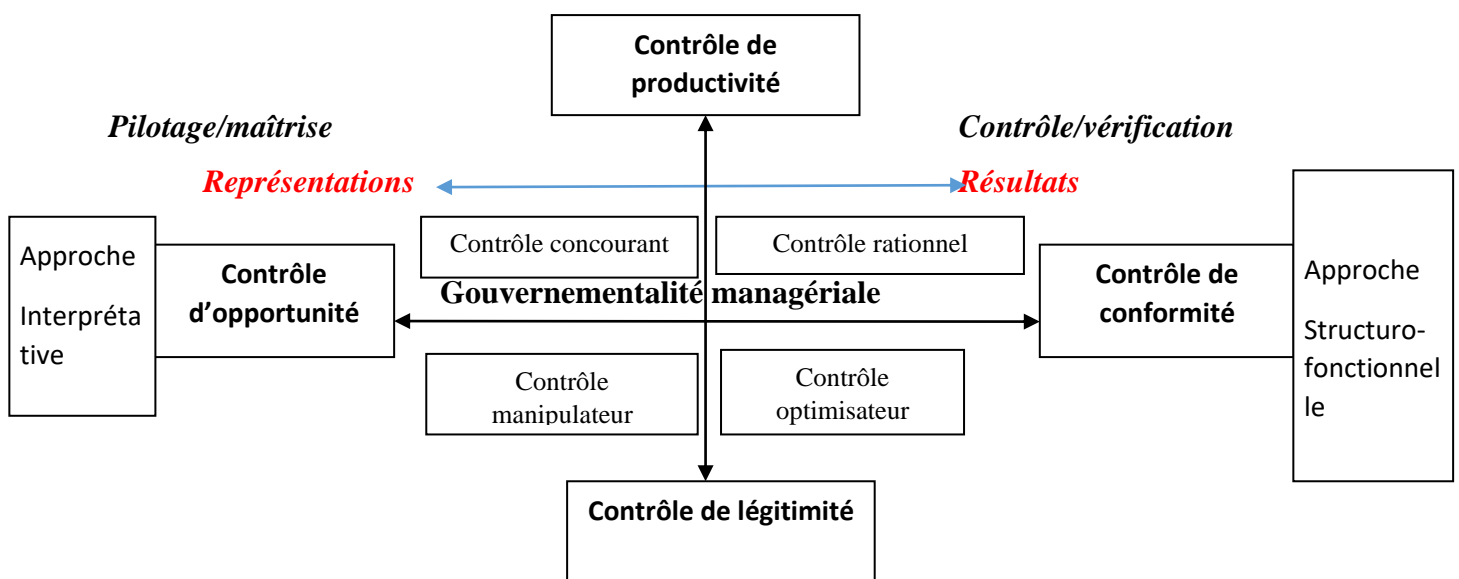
Contrôle de productivité

Pilotage/maîtrise

Contrôle/vérification

Représentations

Résultats

Approche Interprétative

Contrôle d'opportunité

Contrôle concourant

Contrôle rationnel

Gouvernementalité managériale

Contrôle de conformité

Approche Structuro-fonctionnelle

Contrôle manipulateur

Contrôle optimisateur

Contrôle de légitimité